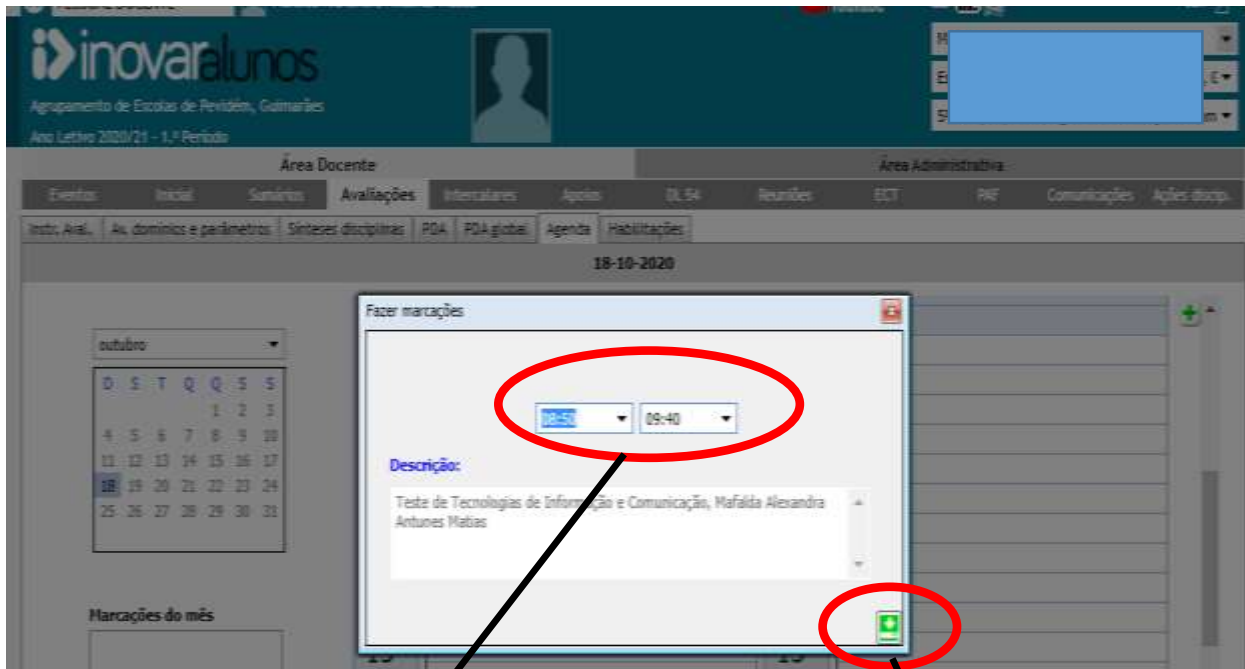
inovaralunos
Agrupamento de Escolas de Pevidém, Guimarães
Ano Letivo 2020/21 - 1.º Período

Área Docente
Área Administrativa

Eventos | Inicial | Sumários | Avaliações | Intercalares | Apoios | DL 54 | Reuniões | ECT | PAF | Comunicações | Ações discip.

Instr. Aval. | Av. domínios e parâmetros | Sínteses disciplinares | PDA | PDA global | Agenda | Habilitações

18-10-2020

outubro

| D | S | T | Q | Q | S | S |
|---|---|---|---|---|---|---|
| | | | | 1 | 2 | 3 |
| 4 | 5 | 6 | 7 | 8 | 9 | 10 |
| 11 | 12 | 13 | 14 | 15 | 16 | 17 |
| 18 | 19 | 20 | 21 | 22 | 23 | 24 |
| 25 | 26 | 27 | 28 | 29 | 30 | 31 |

Marcações do mês

Fazer marcações

08:50
09:40

Descrição:
Teste de Tecnologias de Informação e Comunicação, Mafalda Alexandra Antunes Matias